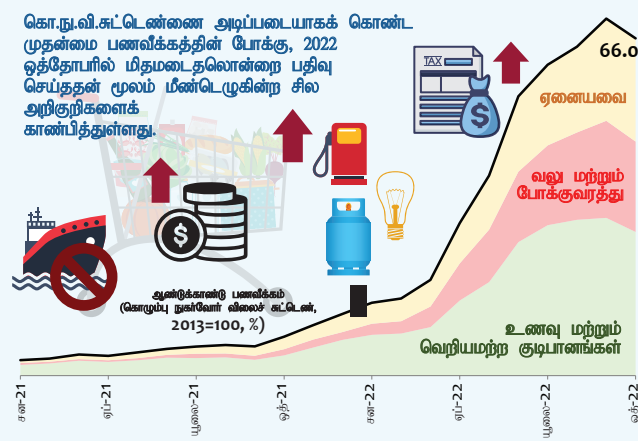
கொ.நு.வி.சுட்டெண்ணை அடிப்படையாகக் கொண்ட முதன்மை பணவீக்கத்தின் போக்கு, 2022 ஒத்தோபரில் மிதமடைதலொன்றை பதிவு செய்ததன் மூலம் மீண்டெழுகின்ற சில அறிகுறிகளைக் காண்பித்துள்ளது.

66.0

TAX

ஏனையவை

வலு மற்றும் போக்குவரத்து

ஆண்டுக்காண்டு பணவீக்கம் (கொழும்பு நுகர்வோர் விலைச் சுட்டெண், 2013=100, %)

உணவு மற்றும் வெறியமற்ற குடிபானங்கள்

சன-21
ஏப்-21
யூலை-21
ஒக்-21
சன-22
ஏப்-22
யூலை-22
ஒக்-22